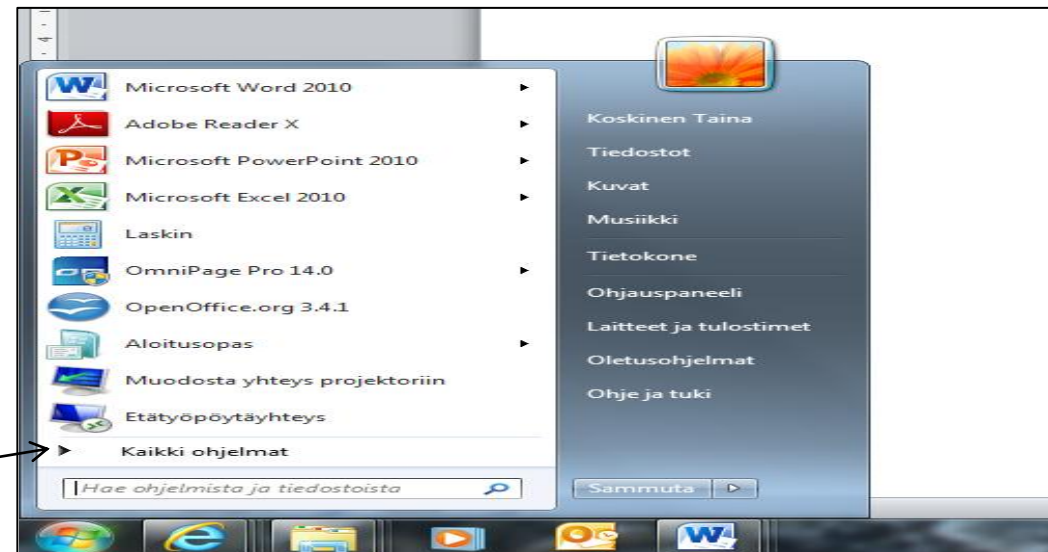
Microsoft Word 2010
Adobe Reader X
Microsoft PowerPoint 2010
Microsoft Excel 2010
Laskin
OmniPage Pro 14.0
OpenOffice.org 3.4.1
Aloitusopas
Muodosta yhteys projektoriin
Etätyöpöytäyhteys
Kaikki ohjelmat
Hae ohjelmista ja tiedostoista

Koskinen Taina
Tiedostot
Kuvat
Musiikki
Tietokone
Ohjauspaneeli
Laitteet ja tulostimet
Oletusohjelmat
Ohje ja tuki
Sammuta